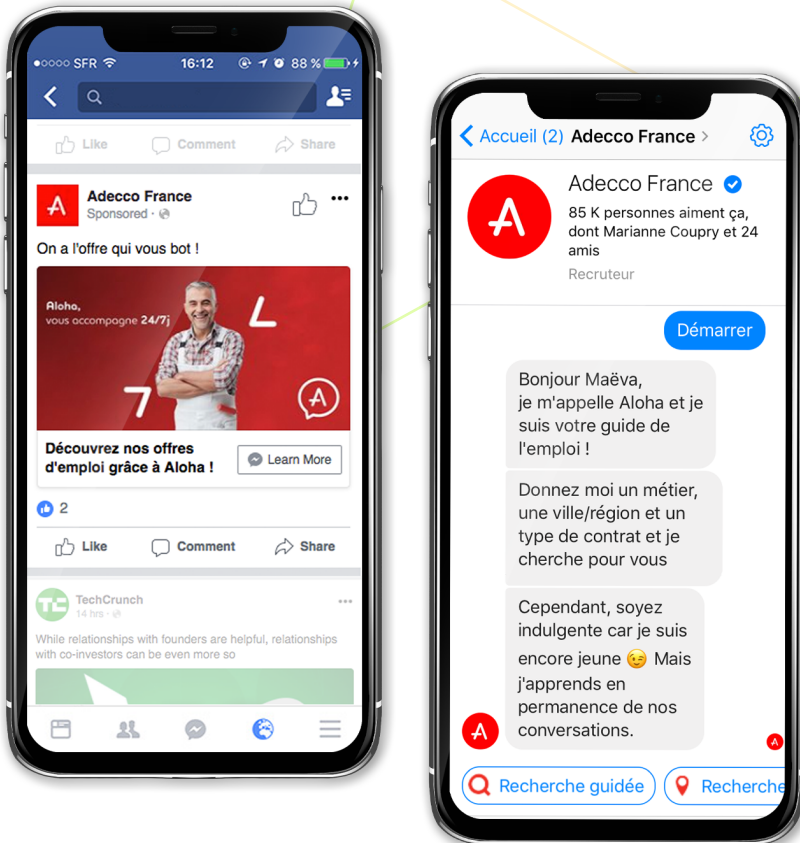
●○○○○ SFR 16:12 88 %

Like Comment Share

Adecco France
Sponsored ·

On a l'offre qui vous bot !

Aloha,
vous accompagne 24/7j

Découvrez nos offres d'emploi grâce à Aloha !

Learn More

2

Like Comment Share

TechCrunch
14 hrs ·

While relationships with founders are helpful, relationships with co-investors can be even more so

Accueil (2) Adecco France

Adecco France
85 K personnes aiment ça, dont Marianne Coupry et 24 amis
Recruteur

Démarrer

Bonjour Maëva,
je m'appelle Aloha et je suis votre guide de l'emploi !

Donnez moi un métier, une ville/région et un type de contrat et je cherche pour vous

Cependant, soyez indulgente car je suis encore jeune 😉 Mais j'apprends en permanence de nos conversations.

Recherche guidée

Recherche